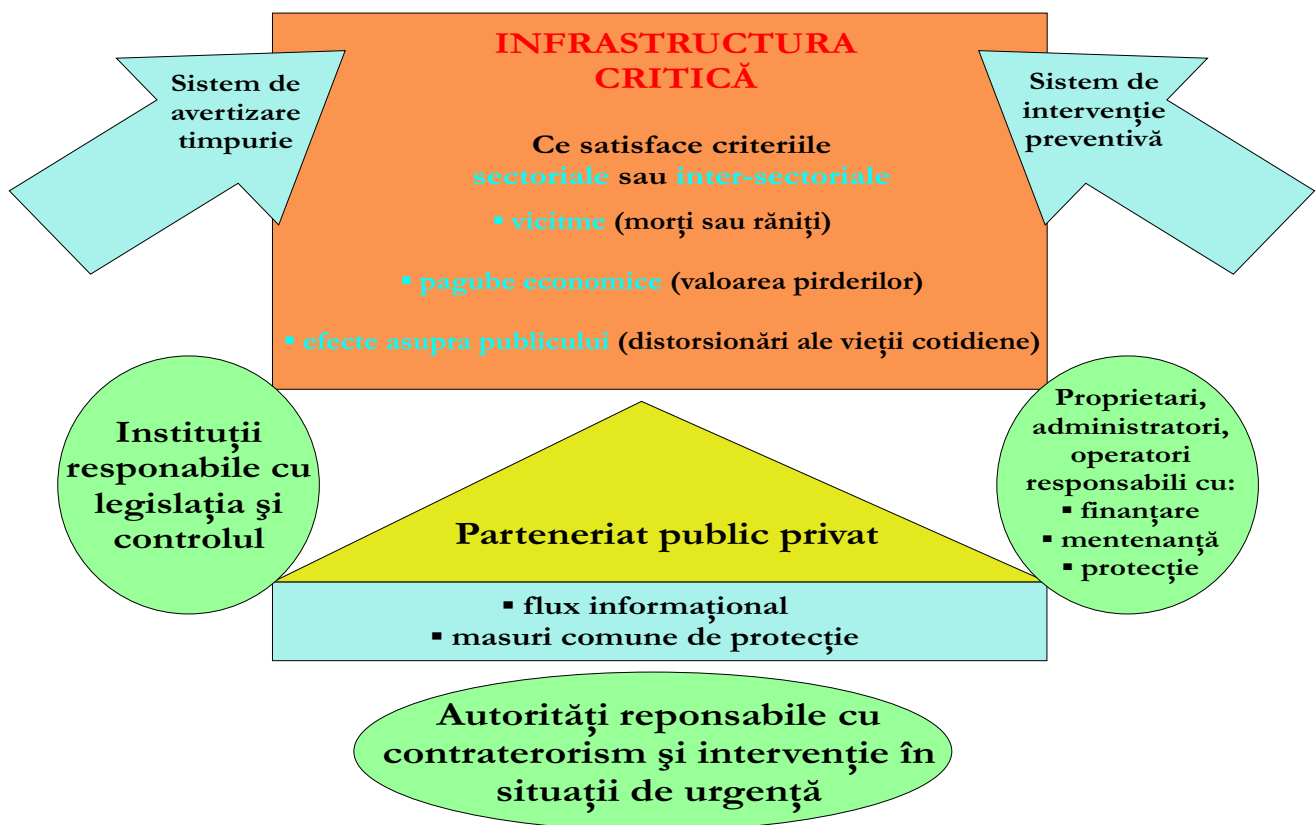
Sistem de avertizare timpurie

INFRASTRUCTURA CRITICĂ

Ce satisface criteriile sectoriale sau inter-sectoriale

▪ vicitme (morţi sau răniţi)

▪ pagube economice (valoarea pirderilor)

▪ efecte asupra publicului (distorsionări ale vieţii cotidiene)

Sistem de intervenţie preventivă

Instituţii responabile cu legislaţia şi controlul

Parteneriat public privat

▪ flux informaţional
▪ masuri comune de protecţie

Proprietari, administratori, operatori responsabili cu:
▪ finanţare
▪ mentenanţă
▪ protecţie

Autorităţi reponsabile cu contraterorism şi intervenţie în situaţii de urgenţă